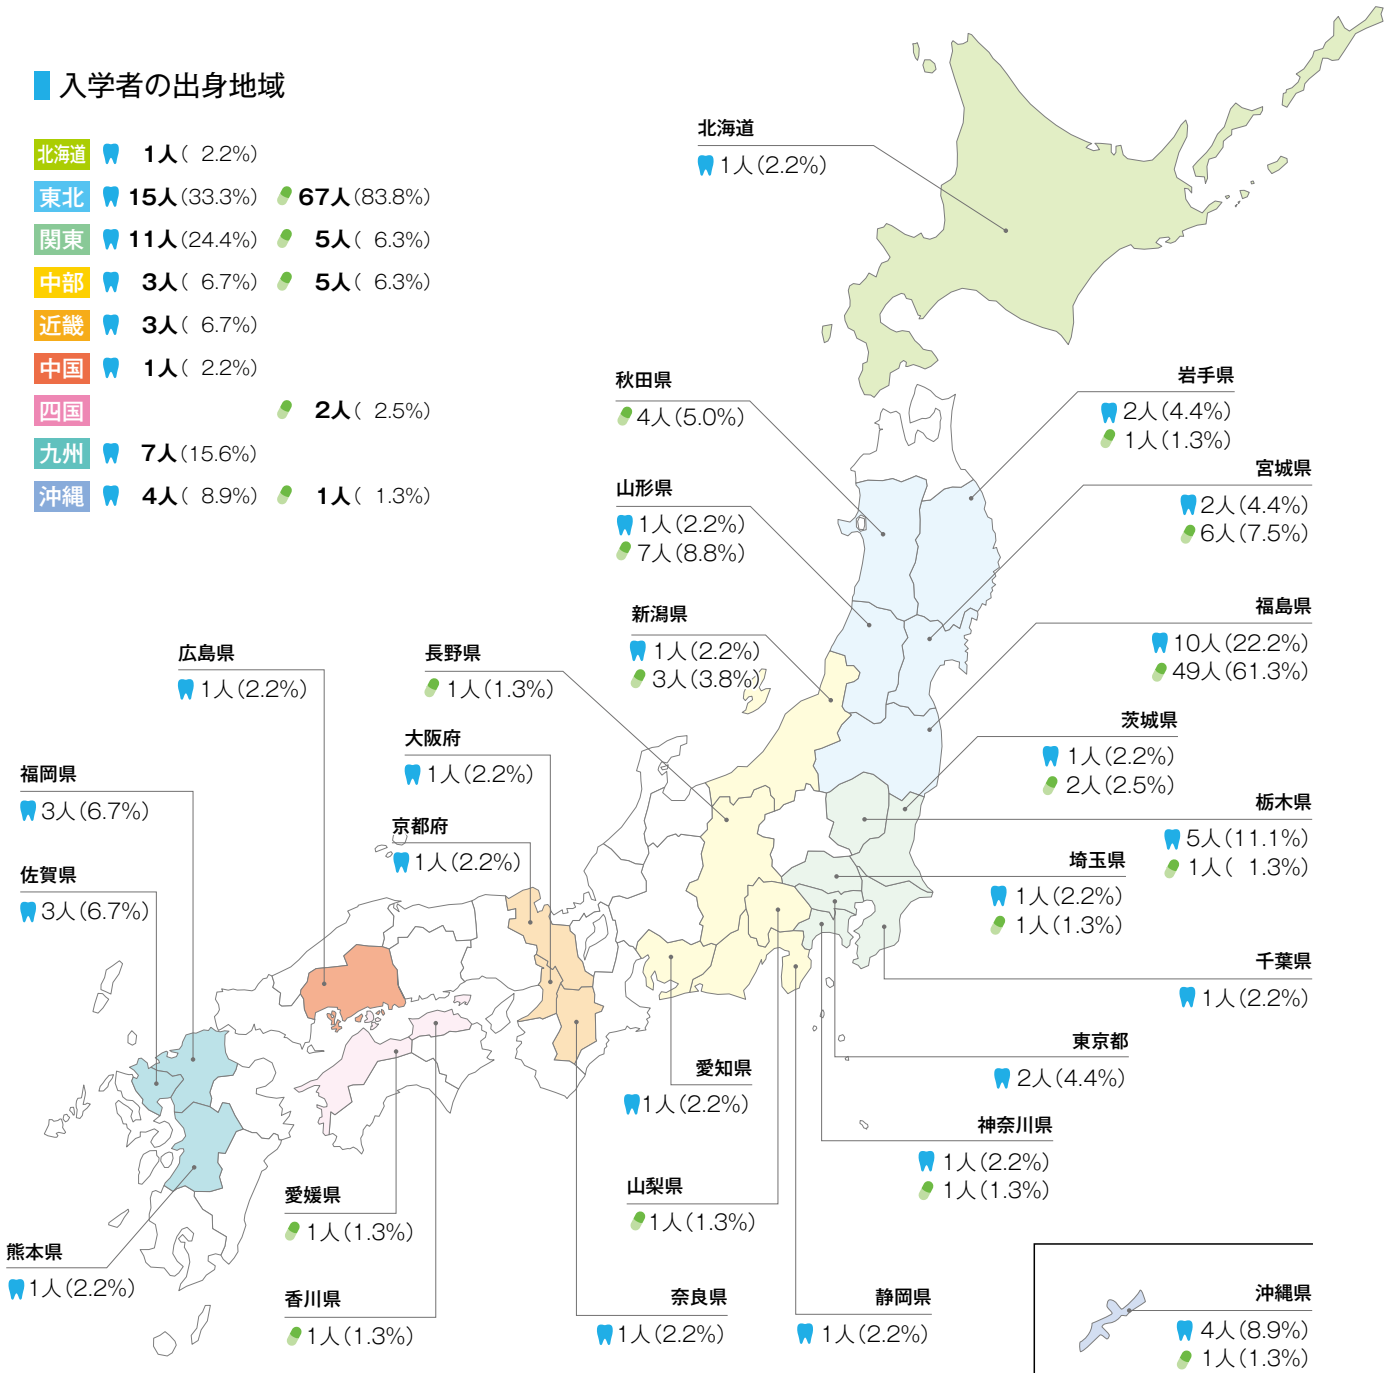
入学者の出身地域

| | | |
|---|---|---|
| 北海道 | 1人( 2.2%) | |
| 東北 | 15人(33.3%) | 67人(83.8%) |
| 関東 | 11人(24.4%) | 5人( 6.3%) |
| 中部 | 3人( 6.7%) | 5人( 6.3%) |
| 近畿 | 3人( 6.7%) | |
| 中国 | 1人( 2.2%) | |
| 四国 | | 2人( 2.5%) |
| 九州 | 7人(15.6%) | |
| 沖縄 | 4人( 8.9%) | 1人( 1.3%) |

北海道
1人(2.2%)

秋田県
4人(5.0%)

岩手県
2人(4.4%)
1人(1.3%)

宮城県
2人(4.4%)
6人(7.5%)

山形県
1人(2.2%)
7人(8.8%)

新潟県
1人(2.2%)
3人(3.8%)

福島県
10人(22.2%)
49人(61.3%)

広島県
1人(2.2%)

長野県
1人(1.3%)

茨城県
1人(2.2%)
2人(2.5%)

大阪府
1人(2.2%)

福岡県
3人(6.7%)

栃木県
5人(11.1%)
1人( 1.3%)

京都府
1人(2.2%)

埼玉県
1人(2.2%)
1人(1.3%)

佐賀県
3人(6.7%)

千葉県
1人(2.2%)

東京都
2人(4.4%)

愛知県
1人(2.2%)

神奈川県
1人(2.2%)
1人(1.3%)

山梨県
1人(1.3%)

愛媛県
1人(1.3%)

熊本県
1人(2.2%)

香川県
1人(1.3%)

奈良県
1人(2.2%)

静岡県
1人(2.2%)

沖縄県
4人(8.9%)
1人(1.3%)